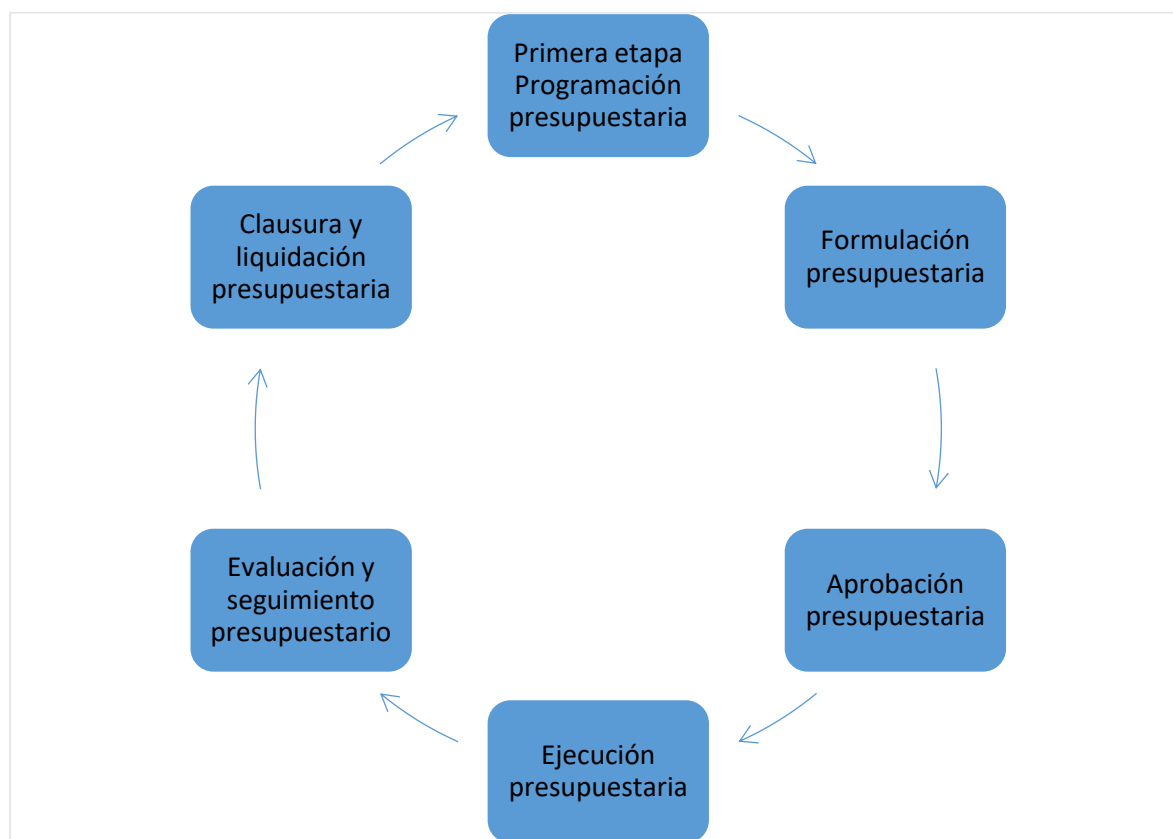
Primera etapa
Programación presupuestaria

Formulación presupuestaria

Aprobación presupuestaria

Ejecución presupuestaria

Evaluación y seguimiento presupuestario

Clausura y liquidación presupuestaria